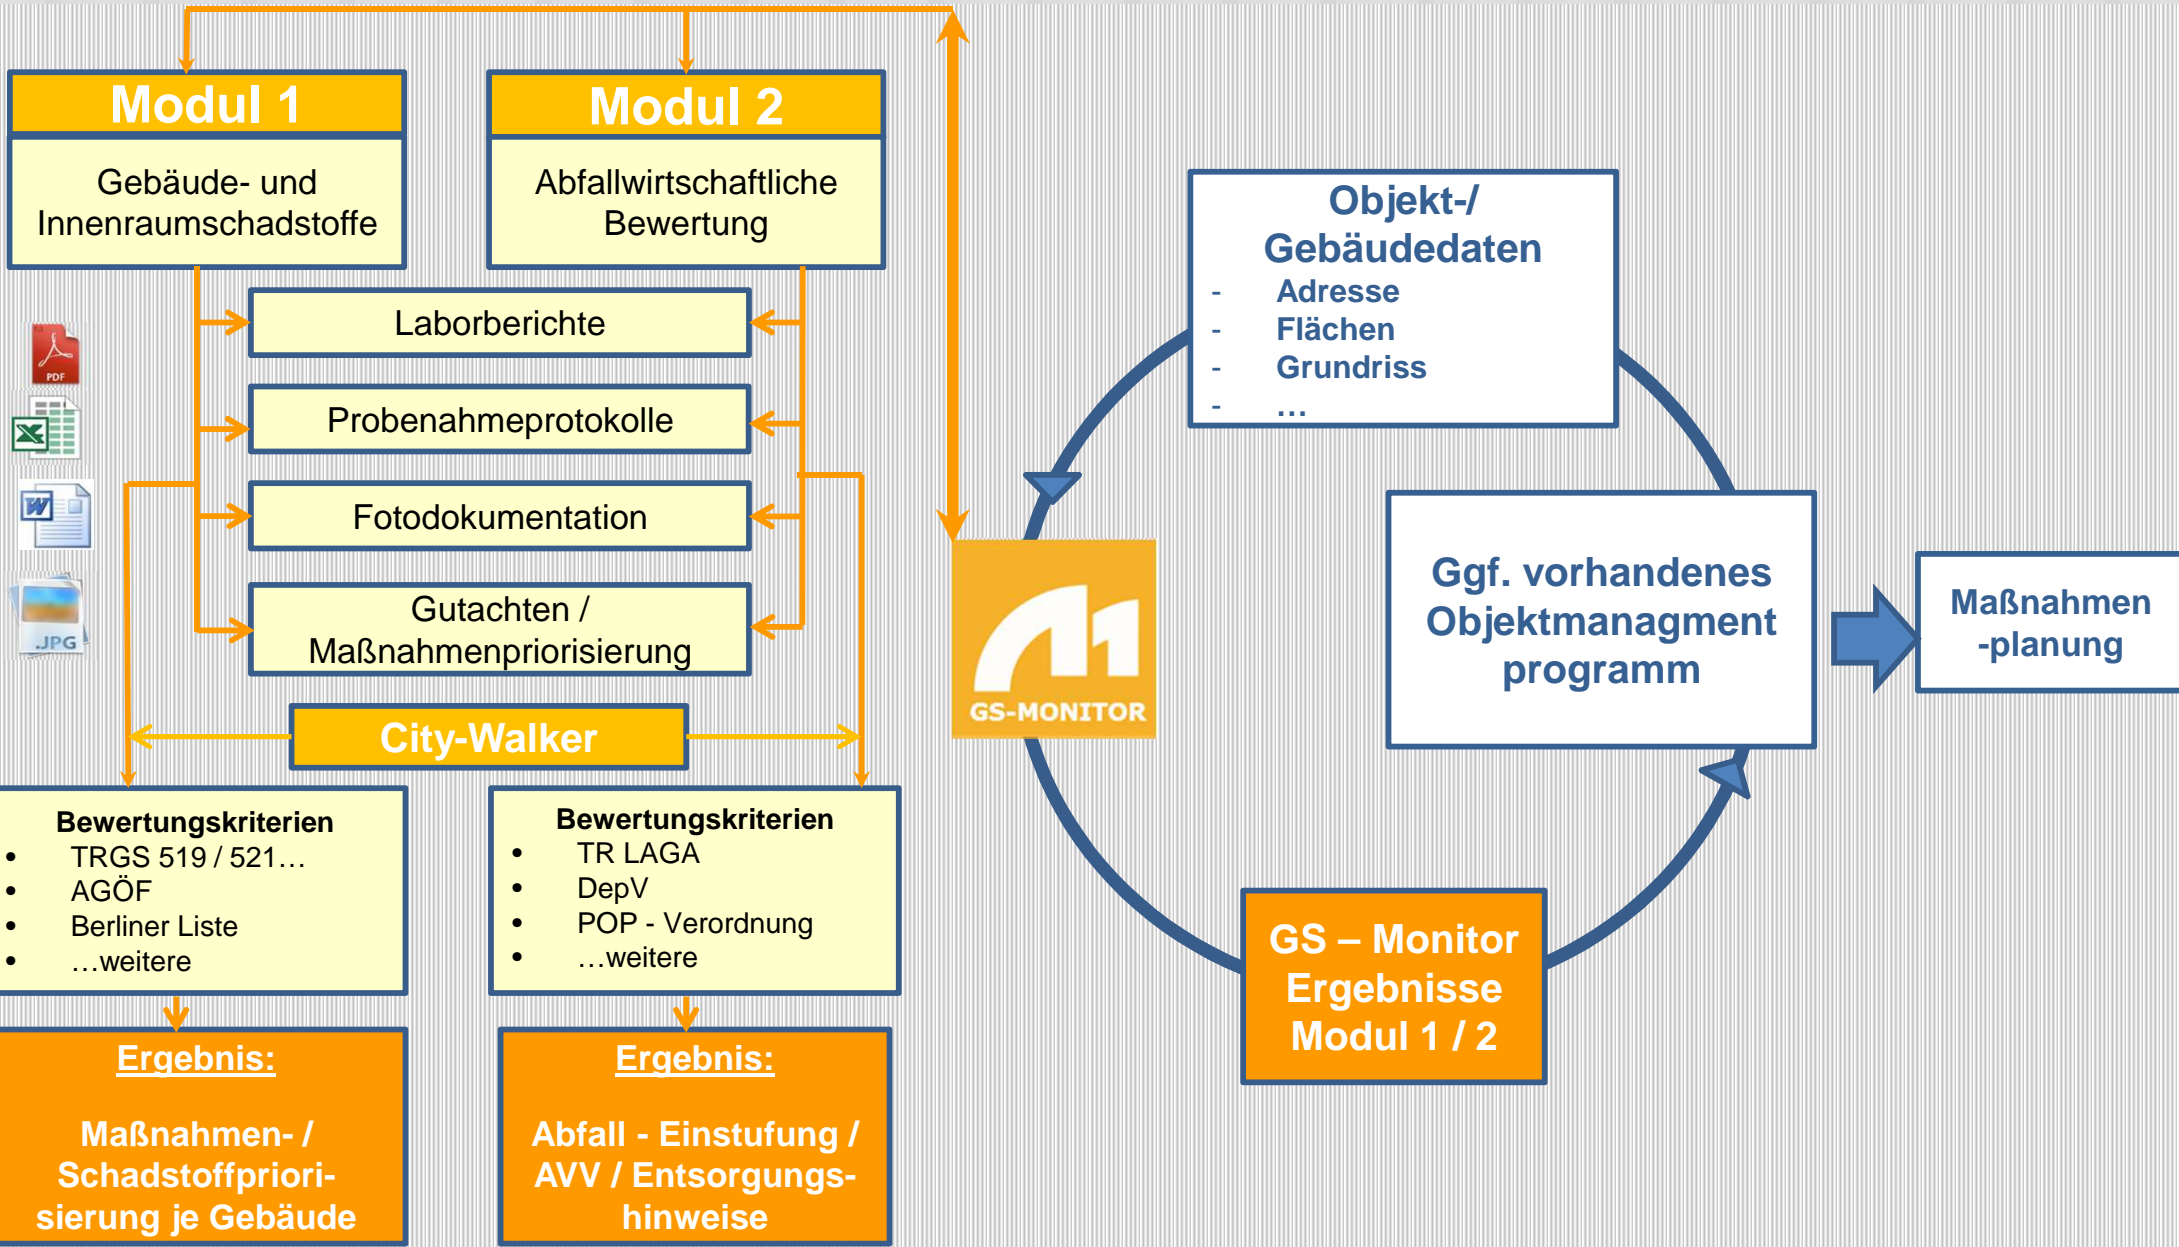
Modul 1

Gebäude- und Innenraumschadstoffe

Modul 2

Abfallwirtschaftliche Bewertung

Laborberichte

Probenahmeprotokolle

Fotodokumentation

Gutachten / Maßnahmenpriorisierung

PDF

JPG

City-Walker

Bewertungskriterien
- TRGS 519 / 521…
- AGÖF
- Berliner Liste
- …weitere

Bewertungskriterien
- TR LAGA
- DepV
- POP - Verordnung
- …weitere

Ergebnis:

Maßnahmen- / Schadstoffpriorisierung je Gebäude

Ergebnis:

Abfall - Einstufung / AVV / Entsorgungshinweise

GS-MONITOR

Objekt-/ Gebäudedaten
- Adresse
- Flächen
- Grundriss
- …

Ggf. vorhandenes Objektmanagment programm

Maßnahmen -planung

GS – Monitor Ergebnisse Modul 1 / 2